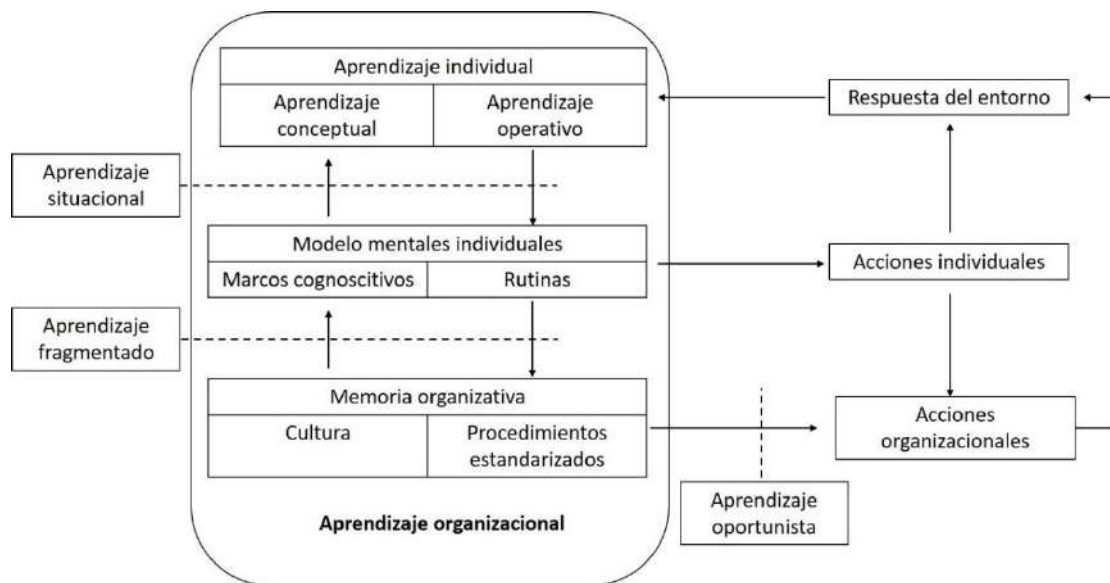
Aprendizaje individual

Aprendizaje conceptual

Aprendizaje operativo

Respuesta del entorno

Aprendizaje situacional

Modelo mentales individuales

Marcos cognoscitivos

Rutinas

Acciones individuales

Aprendizaje fragmentado

Memoria organizativa

Cultura

Procedimientos estandarizados

Acciones organizacionales

Aprendizaje oportunista

Aprendizaje organizacional